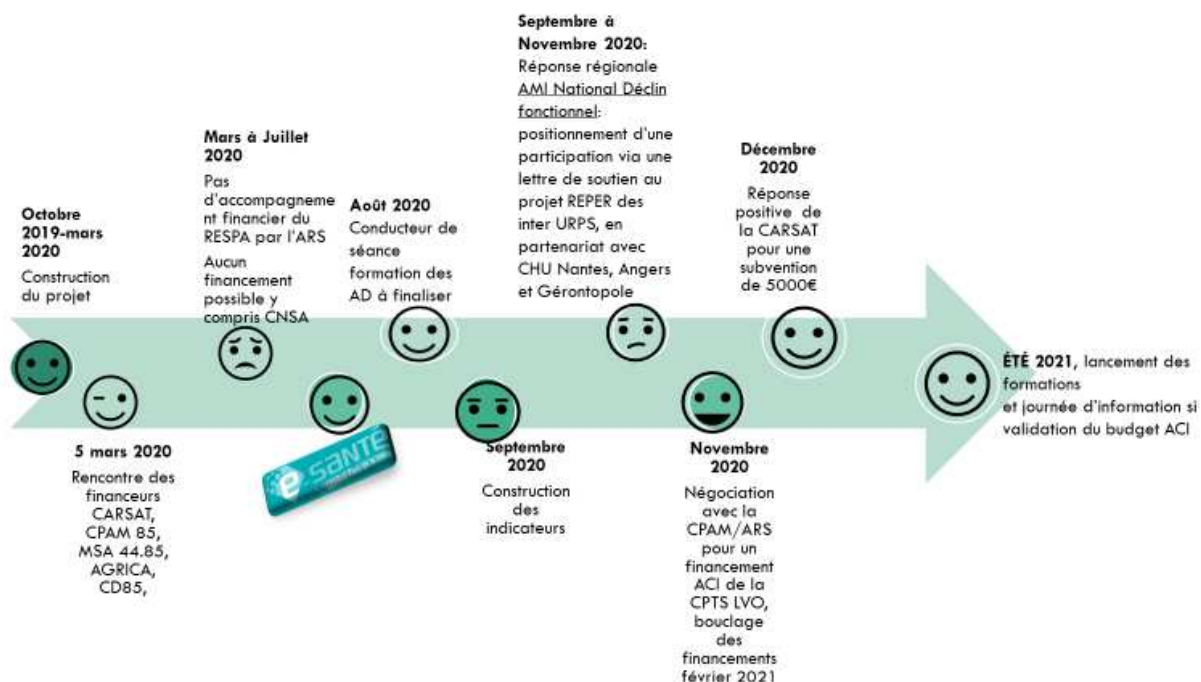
Octobre 2019-mars 2020
Construction du projet

5 mars 2020
Rencontre des financeurs CARSAT, CPAM 85, MSA 44.85, AGRICA, CD85,

Mars à Juillet 2020
Pas d'accompagnement financier du RESPA par l'ARS
Aucun financement possible y compris CNSA

e-SANTE

Août 2020
Conducteur de séance formation des AD à finaliser

Septembre 2020
Construction des indicateurs

Septembre à Novembre 2020:
Réponse régionale AMI National Déclin fonctionnel: positionnement d'une participation via une lettre de soutien au projet REPER des inter URPS, en partenariat avec CHU Nantes, Angers et Gérontopole

Novembre 2020
Négociation avec la CPAM/ARS pour un financement ACI de la CPTS LVO, bouclage des financements février 2021

Décembre 2020
Réponse positive de la CARSAT pour une subvention de 5000€

ÉTÉ 2021, lancement des formations
et journée d'information si validation du budget ACI